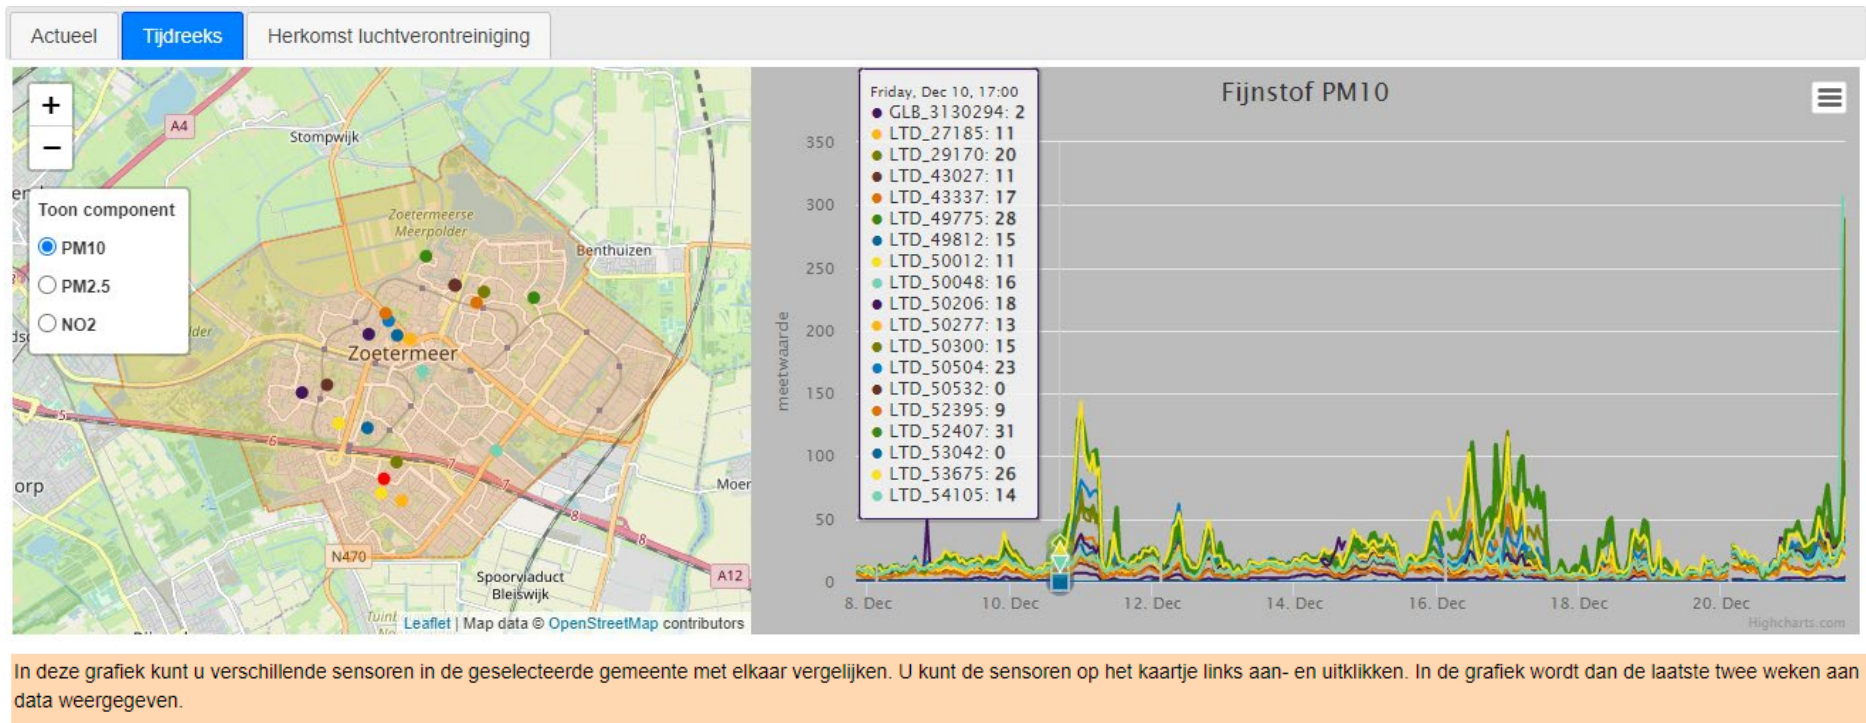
Actueel | Tijdreeks | Herkomst luchtverontreiniging

+
−

A4
Stompwijk
Toon component
PM10
PM2.5
NO2
Zoetermeerse Meerpolder
Benthuizen
Zoetermeer
orp
Moer
N470
Spoorviaduct Bleiswijk
A12
Leaflet | Map data © OpenStreetMap contributors

Fijnstof PM10

Friday, Dec 10, 17:00
GLB_3130294: 2
LTD_27185: 11
LTD_29170: 20
LTD_43027: 11
LTD_43337: 17
LTD_49775: 28
LTD_49812: 15
LTD_50012: 11
LTD_50048: 16
LTD_50206: 18
LTD_50277: 13
LTD_50300: 15
LTD_50504: 23
LTD_50532: 0
LTD_52395: 9
LTD_52407: 31
LTD_53042: 0
LTD_53675: 26
LTD_54105: 14

meetwaarde
350
300
250
200
150
100
50
0
8. Dec
10. Dec
12. Dec
14. Dec
16. Dec
18. Dec
20. Dec
Highcharts.com

In deze grafiek kunt u verschillende sensoren in de geselecteerde gemeente met elkaar vergelijken. U kunt de sensoren op het kaartje links aan- en uitklikken. In de grafiek wordt dan de laatste twee weken aan data weergegeven.